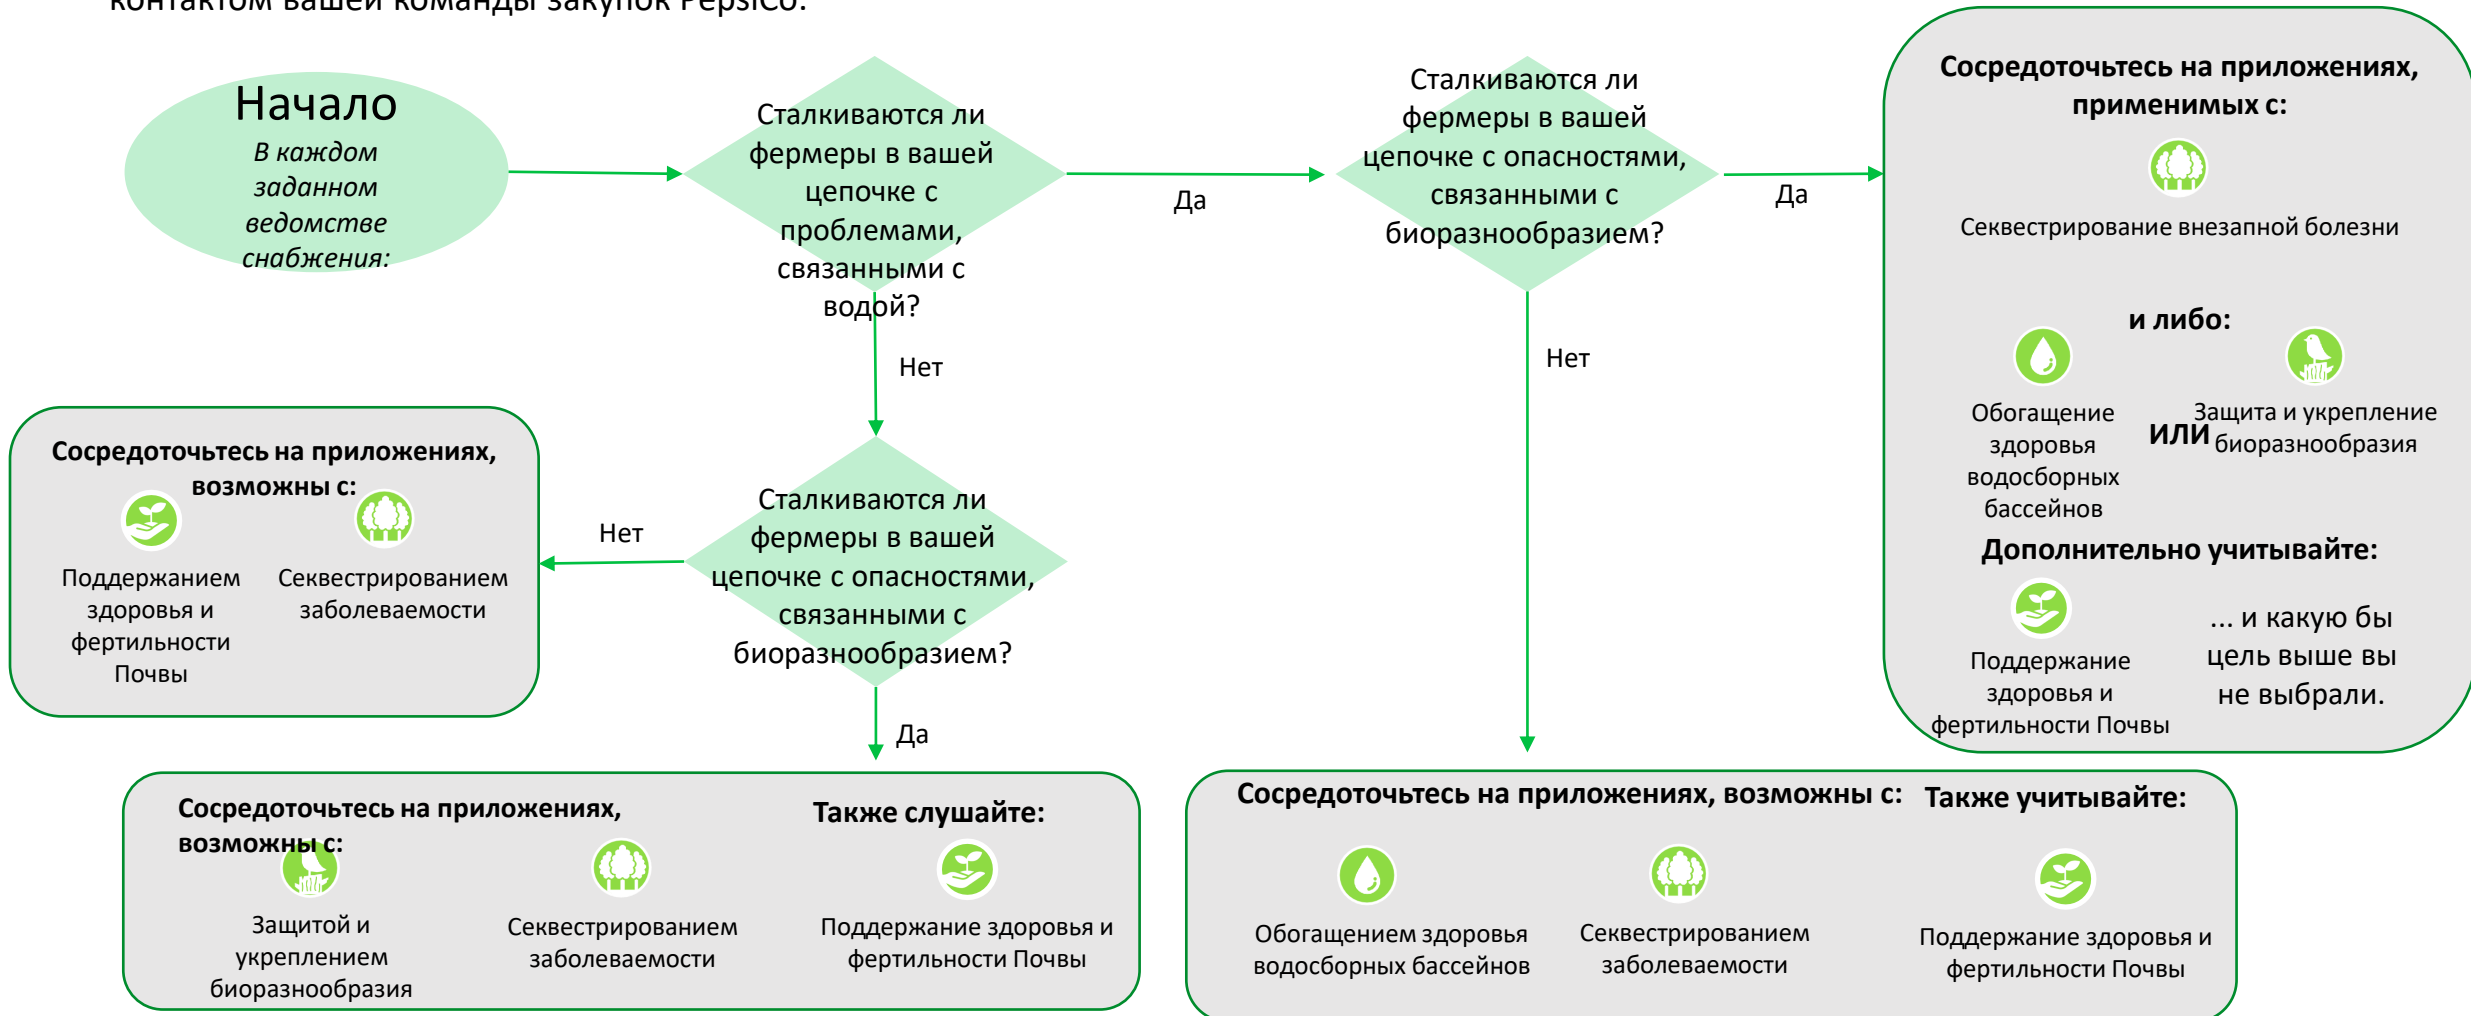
контактом вашей команды закупок PepsiCo.

Начало
В каждом заданном ведомстве снабжения:

Сталкиваются ли фермеры в вашей цепочке с проблемами, связанными с водой?

Да

Сталкиваются ли фермеры в вашей цепочке с опасностями, связанными с биоразнообразием?

Да

Сосредоточьтесь на приложениях, применимых с:

Секвестрирование внезапной болезни

и либо:

Обогащение здоровья водосборных бассейнов

ИЛИ

Защита и укрепление биоразнообразия

Дополнительно учитывайте:

Поддержание здоровья и фертильности Почвы

... и какую бы цель выше вы не выбрали.

Нет

Нет

Сталкиваются ли фермеры в вашей цепочке с опасностями, связанными с биоразнообразием?

Нет

Сосредоточьтесь на приложениях, возможны с:

Поддержанием здоровья и фертильности Почвы

Секвестрированием заболеваемости

Да

Сосредоточьтесь на приложениях, возможны с:

Защитой и укреплением биоразнообразия

Секвестрированием заболеваемости

Также слушайте:

Поддержание здоровья и фертильности Почвы

Сосредоточьтесь на приложениях, возможны с:

Обогащением здоровья водосборных бассейнов

Секвестрированием заболеваемости

Также учитывайте:

Поддержание здоровья и фертильности Почвы